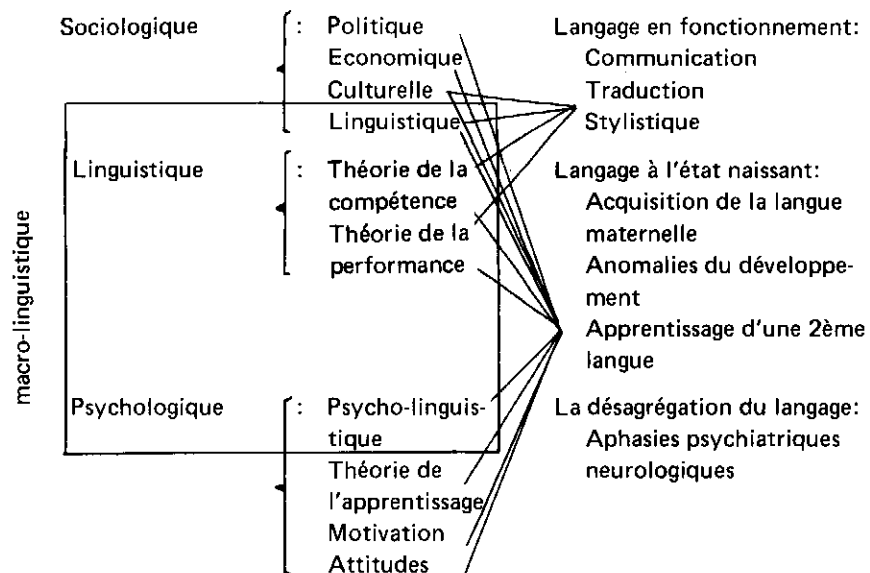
macro-linguistique

Sociologique : Politique
Economique
Culturelle
Linguistique

Linguistique : Théorie de la compétence
Théorie de la performance

Psychologique : Psycho-linguistique
Théorie de l'apprentissage
Motivation
Attitudes

Langage en fonctionnement:
Communication
Traduction
Stylistique

Langage à l'état naissant:
Acquisition de la langue maternelle
Anomalies du développement
Apprentissage d'une 2ème langue

La désagrégation du langage:
Aphasies psychiatriques neurologiques